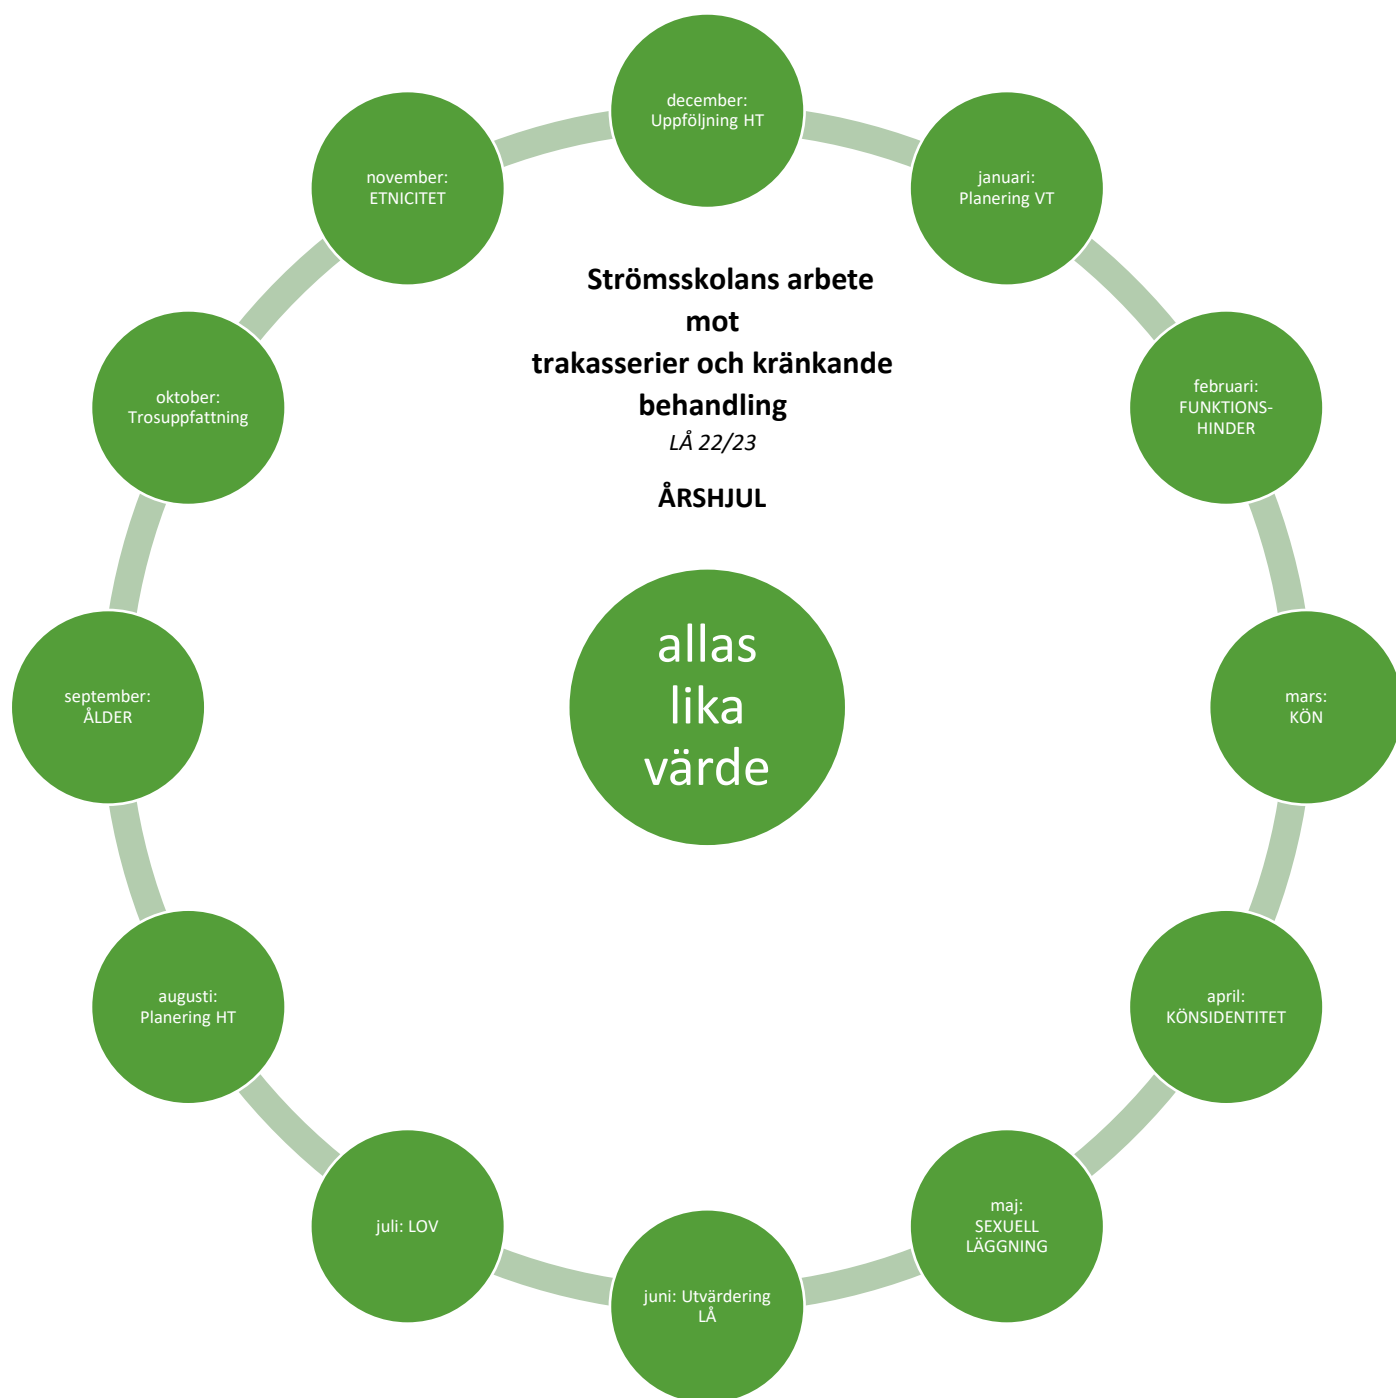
Strömsskolans arbete mot trakasserier och kränkande behandling

LÅ 22/23

ÅRSHJUL

allas lika värde

december: Uppföljning HT

januari: Planering VT

februari: FUNKTIONSHINDER

mars: KÖN

april: KÖNSIDENTITET

maj: SEXUELL LÄGGNING

juni: Utvärdering LÅ

juli: LOV

augusti: Planering HT

september: ÅLDER

oktober: Trosuppfattning

november: ETNICITET